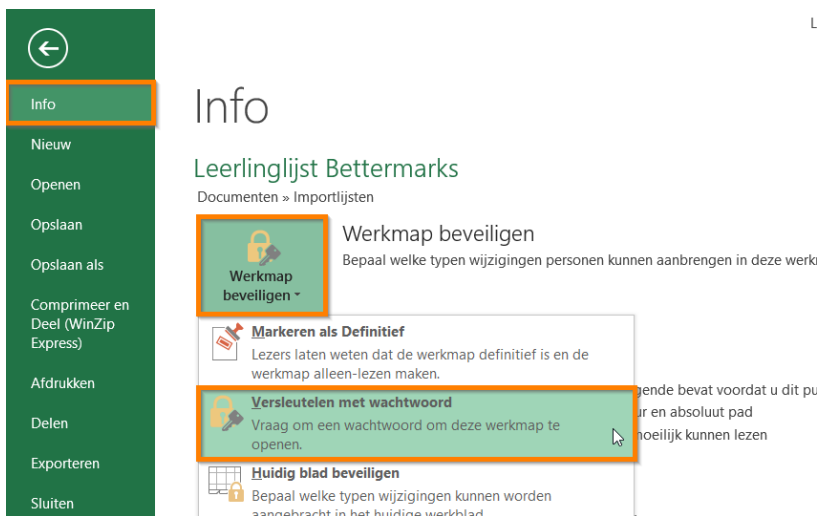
L

Info

Nieuw

Openen

Opslaan

Opslaan als

Comprimeer en Deel (WinZip Express)

Afdrukken

Delen

Exporteren

Sluiten

Info

Leerlinglijst Bettermarks

Documenten » Importlijsten

Werkmap beveiligen

Werkmap beveiligen

Bepaal welke typen wijzigingen personen kunnen aanbrengen in deze werk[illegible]

Markeren als Definitief

Lezers laten weten dat de werkmap definitief is en de werkmap alleen-lezen maken.

gende bevat voordat u dit pu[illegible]

Versleutelen met wachtwoord

Vraag om een wachtwoord om deze werkmap te openen.

ur en absoluut pad

moeilijk kunnen lezen

Huidig blad beveiligen

Bepaal welke typen wijzigingen kunnen worden aangebracht in het huidige werkblad